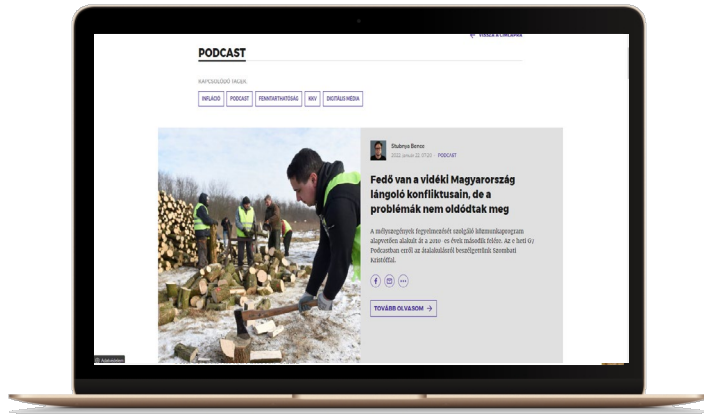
VISSZA A CIKLARRA

PODCAST

KAPCSOLÓDÓ TAGEK

INFLÁCIÓ PODCAST FENNTARTHATÓSÁG NKV DIGITÁLIS MÉDIA

Stubnya Bence
2022. január 22. 07:22 · PODCAST

Fedő van a vidéki Magyarország lángoló konfliktusain, de a problémák nem oldódtak meg

A mélyszegények fegyelmezésére szolgáló közmunkaprogram alapvetően alakult át a 2010-es évek második felére. Az e heti G7 Podcastban erről az átalakulásról beszélgettünk Szombati Kristóffal.

TOVÁBB OLVASOM →

Adatvédelem